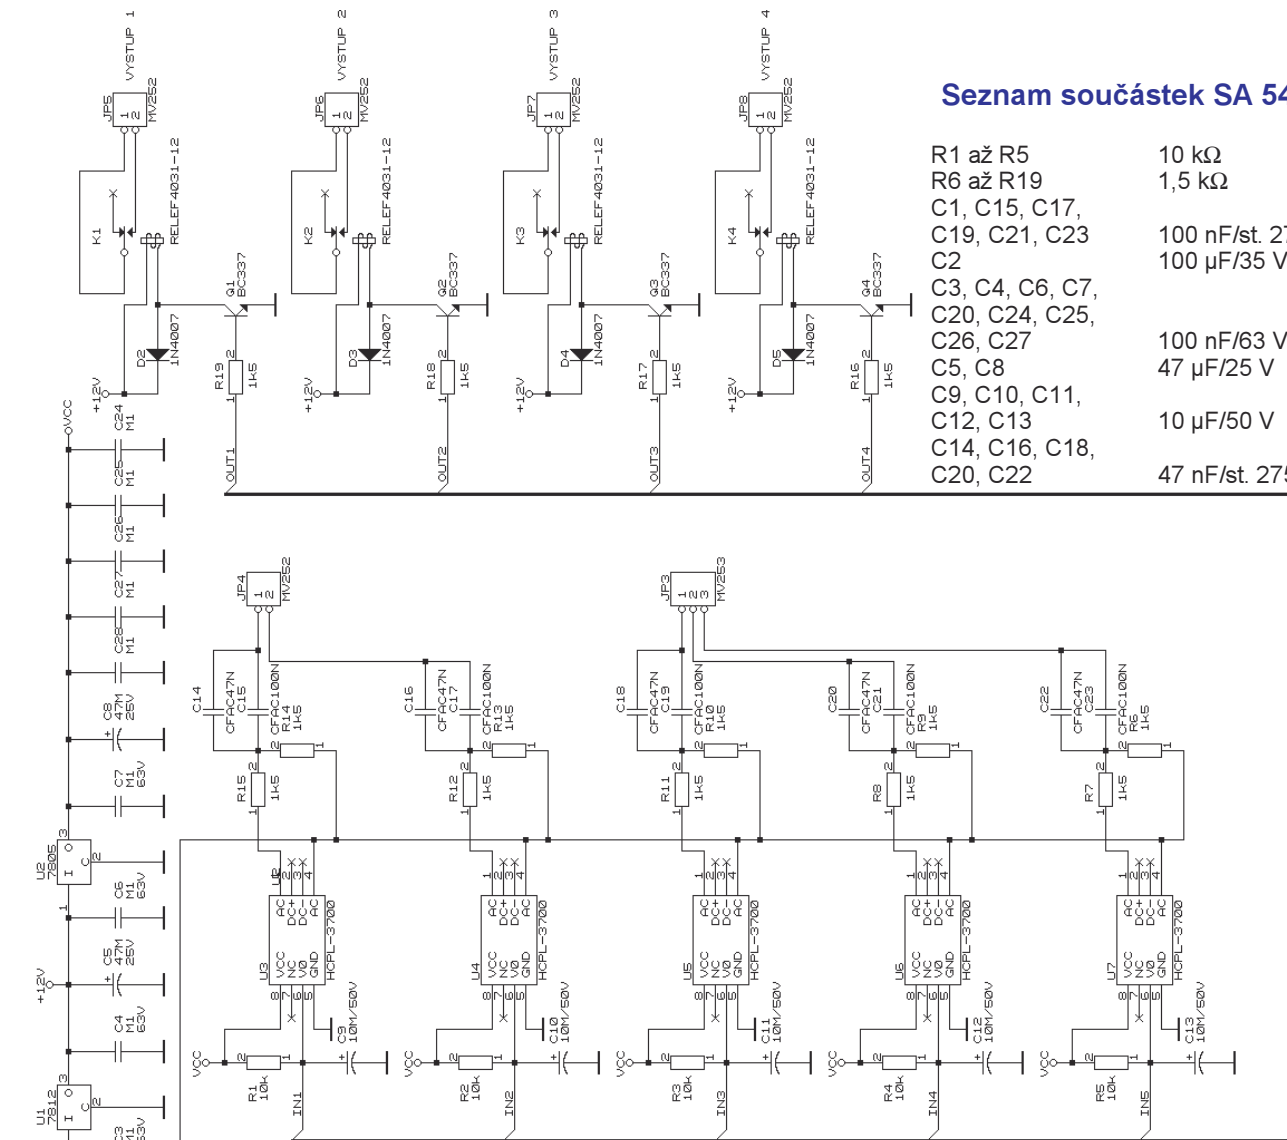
Seznam součástek SA 54

| | |
|---|---|
| R1 až R5 | 10 kΩ |
| R6 až R19 | 1,5 kΩ |
| C1, C15, C17, C19, C21, C23 | 100 nF/st. 27 |
| C2 | 100 μF/35 V |
| C3, C4, C6, C7, C20, C24, C25, C26, C27 | 100 nF/63 V |
| C5, C8 | 47 μF/25 V |
| C9, C10, C11, C12, C13 | 10 μF/50 V |
| C14, C16, C18, C20, C22 | 47 nF/st. 275 |

VYSTUP 1 JP5 MV252 1 2 K1 RELEF4031-12 Q1 BC337 D2 1N4007 +12V R19 1k5 1 2 OUT1
VYSTUP 2 JP6 MV252 1 2 K2 RELEF4031-12 Q2 BC337 D3 1N4007 +12V R18 1k5 1 2 OUT2
VYSTUP 3 JP7 MV252 1 2 K3 RELEF4031-12 Q3 BC337 D4 1N4007 +12V R17 1k5 1 2 OUT3
VYSTUP 4 JP8 MV252 1 2 K4 RELEF4031-12 Q4 BC337 D5 1N4007 +12V R16 1k5 1 2 OUT4

VCC C24 M1 C25 M1 C26 M1 C27 M1 C28 M1 C8 47M 25V C7 M1 63V U2 7805 I C O 1 2 3 C6 M1 63V +12V C5 47M 25V C4 M1 63V U1 7812 I C O C3 M1 63V

JP4 MV252 1 2 C14 CFAC47N C15 CFAC100N R14 1k5 R15 1k5 U3 HCPL-3700 AC DC+ DC- AC VCC NC V0 GND 1 2 3 4 5 6 7 8 C9 10M/50V VCC R1 10k IN1
C16 CFAC47N C17 CFAC100N R13 1k5 R12 1k5 U4 HCPL-3700 C10 10M/50V VCC R2 10k IN2
JP3 MV253 1 2 3 C18 CFAC47N C19 CFAC100N R10 1k5 R11 1k5 U5 HCPL-3700 C11 10M/50V VCC R3 10k IN3
C20 CFAC47N C21 CFAC100N R9 1k5 R8 1k5 U6 HCPL-3700 C12 10M/50V VCC R4 10k IN4
C22 CFAC47N C23 CFAC100N R6 1k5 R7 1k5 U7 HCPL-3700 C13 10M/50V VCC R5 10k IN5